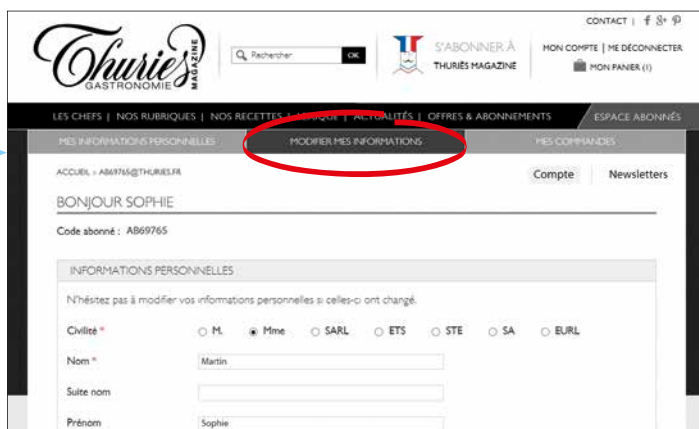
CONTACT | f 8+ P

Thuriès GASTRONOMIE MAGAZINE

Rechercher OK

S'ABONNER À THURIÈS MAGAZINE

MON COMPTE | ME DÉCONNECTER

MON PANIER (1)

LES CHEFS | NOS RUBRIQUES | NOS RECETTES | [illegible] | ACTUALITÉS | OFFRES & ABONNEMENTS

ESPACE ABONNÉS

MES INFORMATIONS PERSONNELLES

MODIFIER MES INFORMATIONS

MES COMMANDES

ACCUEIL > AB69765@THURIES.FR

Compte

Newsletters

BONJOUR SOPHIE

Code abonné : AB69765

INFORMATIONS PERSONNELLES

N'hésitez pas à modifier vos informations personnelles si celles-ci ont changé.

Civilité * M. Mme SARL ETS STE SA EURL

Nom * Martin

Suite nom

Prénom Sophie